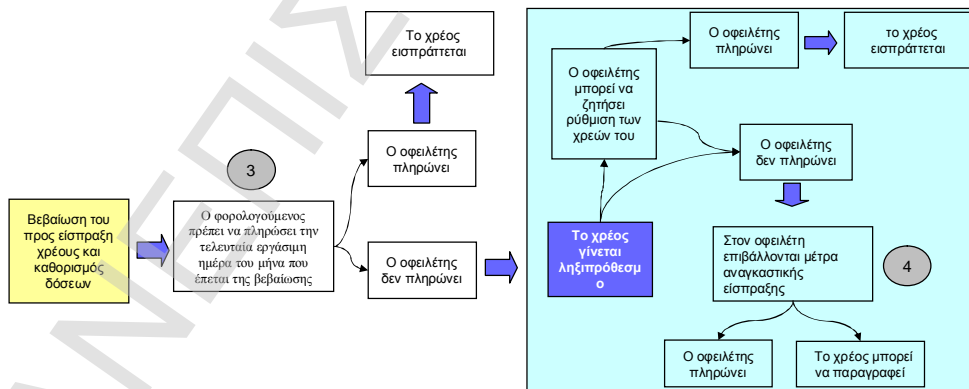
Βεβαίωση του προς είσπραξη χρέους και καθορισμός δόσεων

3

Ο φορολογούμενος πρέπει να πληρώσει την τελευταία εργάσιμη ημέρα του μήνα που έπεται της βεβαίωσης

Ο οφειλέτης πληρώνει

Το χρέος εισπράττεται

Ο οφειλέτης δεν πληρώνει

Το χρέος γίνεται ληξιπρόθεσμο

Ο οφειλέτης μπορεί να ζητήσει ρύθμιση των χρεών του

Ο οφειλέτης πληρώνει

το χρέος εισπράττεται

Ο οφειλέτης δεν πληρώνει

Στον οφειλέτη επιβάλλονται μέτρα αναγκαστικής είσπραξης

4

Ο οφειλέτης πληρώνει

Το χρέος μπορεί να παραγραφεί